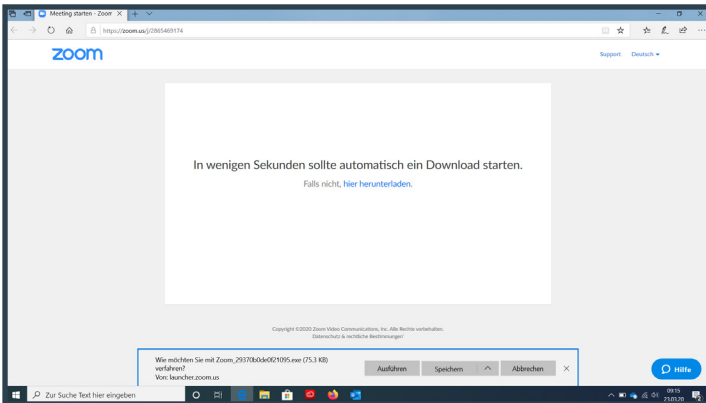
Meeting starten - Zoom ×
https://zoom.us/j/2865469174

zoom

Support Deutsch ▾

In wenigen Sekunden sollte automatisch ein Download starten.

Falls nicht, hier herunterladen.

Copyright ©2020 Zoom Video Communications, Inc. Alle Rechte vorbehalten.
Datenschutz & rechtliche Bestimmungen

Wie möchten Sie mit Zoom_29370b0de0f21095.exe (75.3 KB) verfahren?
Von: launcher.zoom.us

Ausführen Speichern Abbrechen ×

Hilfe

Zur Suche Text hier eingeben

09:15
23.03.20